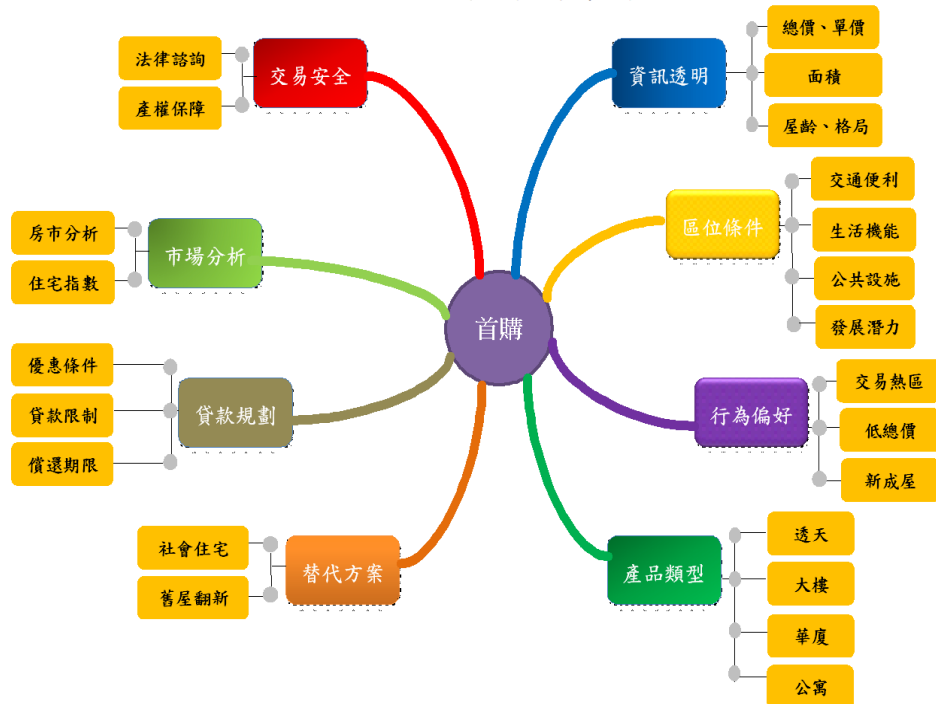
首購

交易安全
法律諮詢
產權保障

資訊透明
總價、單價
面積
屋齡、格局

區位條件
交通便利
生活機能
公共設施
發展潛力

行為偏好
交易熱區
低總價
新成屋

產品類型
透天
大樓
華廈
公寓

替代方案
社會住宅
舊屋翻新

貸款規劃
優惠條件
貸款限制
償還期限

市場分析
房市分析
住宅指數